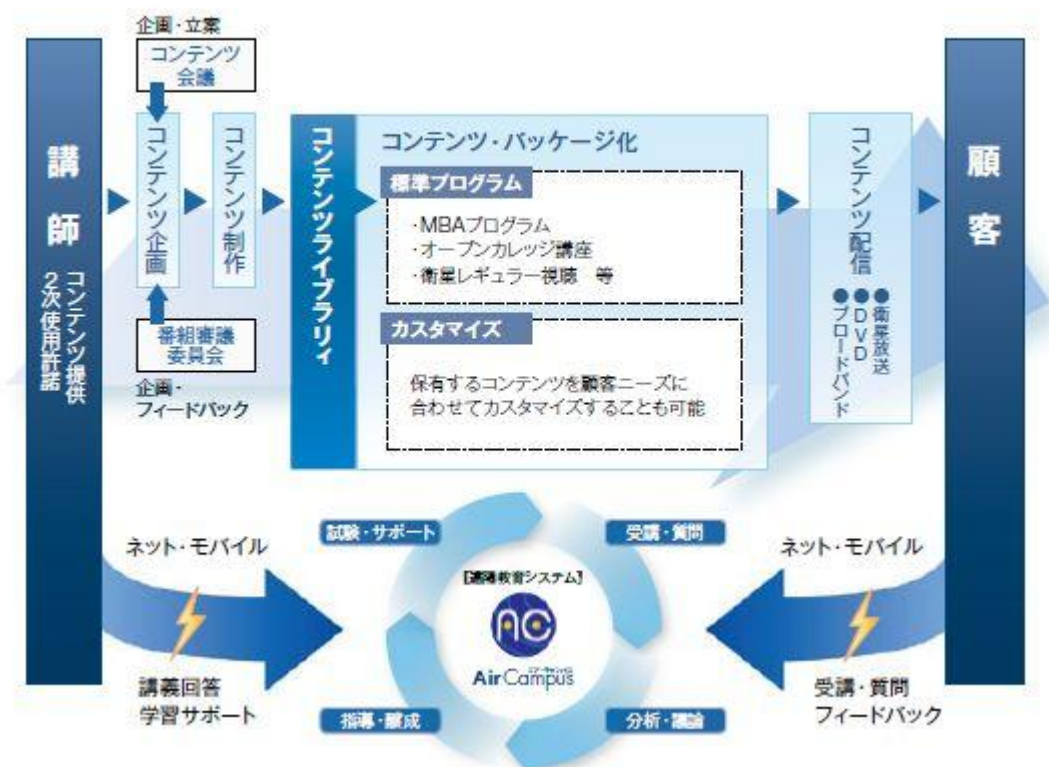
講師

コンテンツ提供
2次使用許諾

企画・立案

コンテンツ会議

コンテンツ企画

番組審議委員会

企画・フィードバック

コンテンツ制作

コンテンツライブラリィ

コンテンツ・パッケージ化

標準プログラム

・MBAプログラム
・オープンカレッジ講座
・衛星レギュラー視聴　等

カスタマイズ

保有するコンテンツを顧客ニーズに合わせてカスタマイズすることも可能

コンテンツ配信

●衛星放送
●DVD
●ブロードバンド

顧客

ネット・モバイル

講義回答
学習サポート

試験・サポート

受講・質問

【遠隔教育システム】

AirCampus

指導・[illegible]成

分析・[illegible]

ネット・モバイル

受講・質問
フィードバック